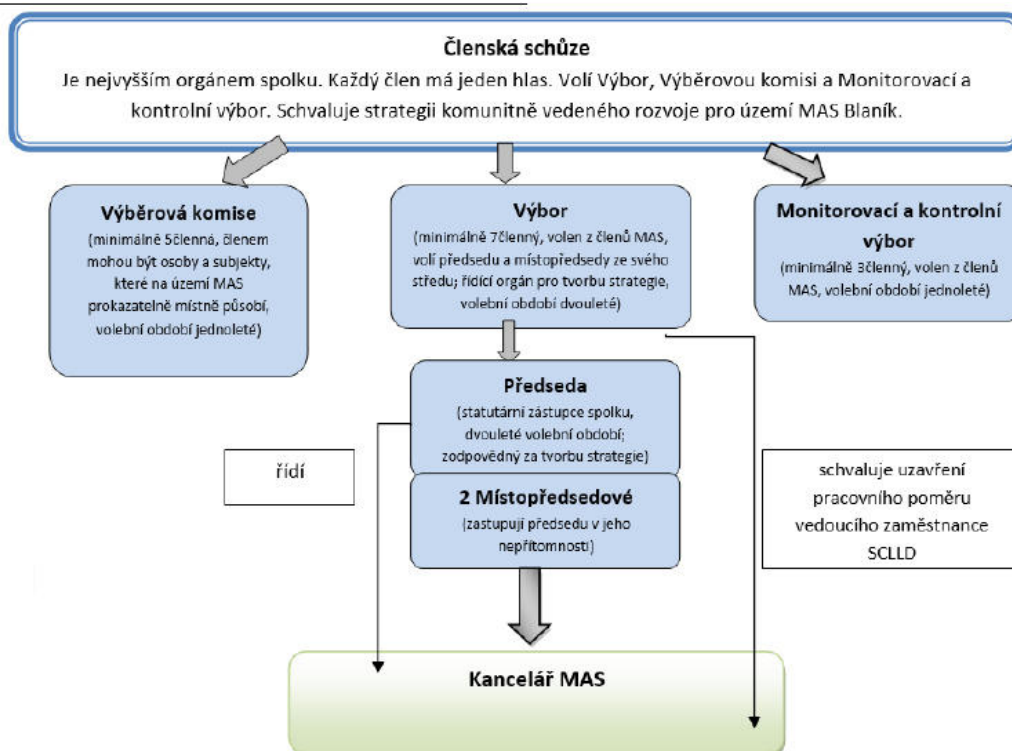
Členská schůze
Je nejvyšším orgánem spolku. Každý člen má jeden hlas. Volí Výbor, Výběrovou komisi a Monitorovací a kontrolní výbor. Schvaluje strategii komunitně vedeného rozvoje pro území MAS Blaník.

Výběrová komise
(minimálně 5členná, členem mohou být osoby a subjekty, které na území MAS prokazatelně místně působí, volební období jednoleté)

Výbor
(minimálně 7členný, volen z členů MAS, volí předsedu a místopředsedy ze svého středu; řídící orgán pro tvorbu strategie, volební období dvouleté)

Monitorovací a kontrolní výbor
(minimálně 3členný, volen z členů MAS, volební období jednoleté)

Předseda
(statutární zástupce spolku, dvouleté volební období; zodpovědný za tvorbu strategie)

řídí

schvaluje uzavření pracovního poměru vedoucího zaměstnance SCLLD

2 Místopředsedové
(zastupují předsedu v jeho nepřítomnosti)

Kancelář MAS